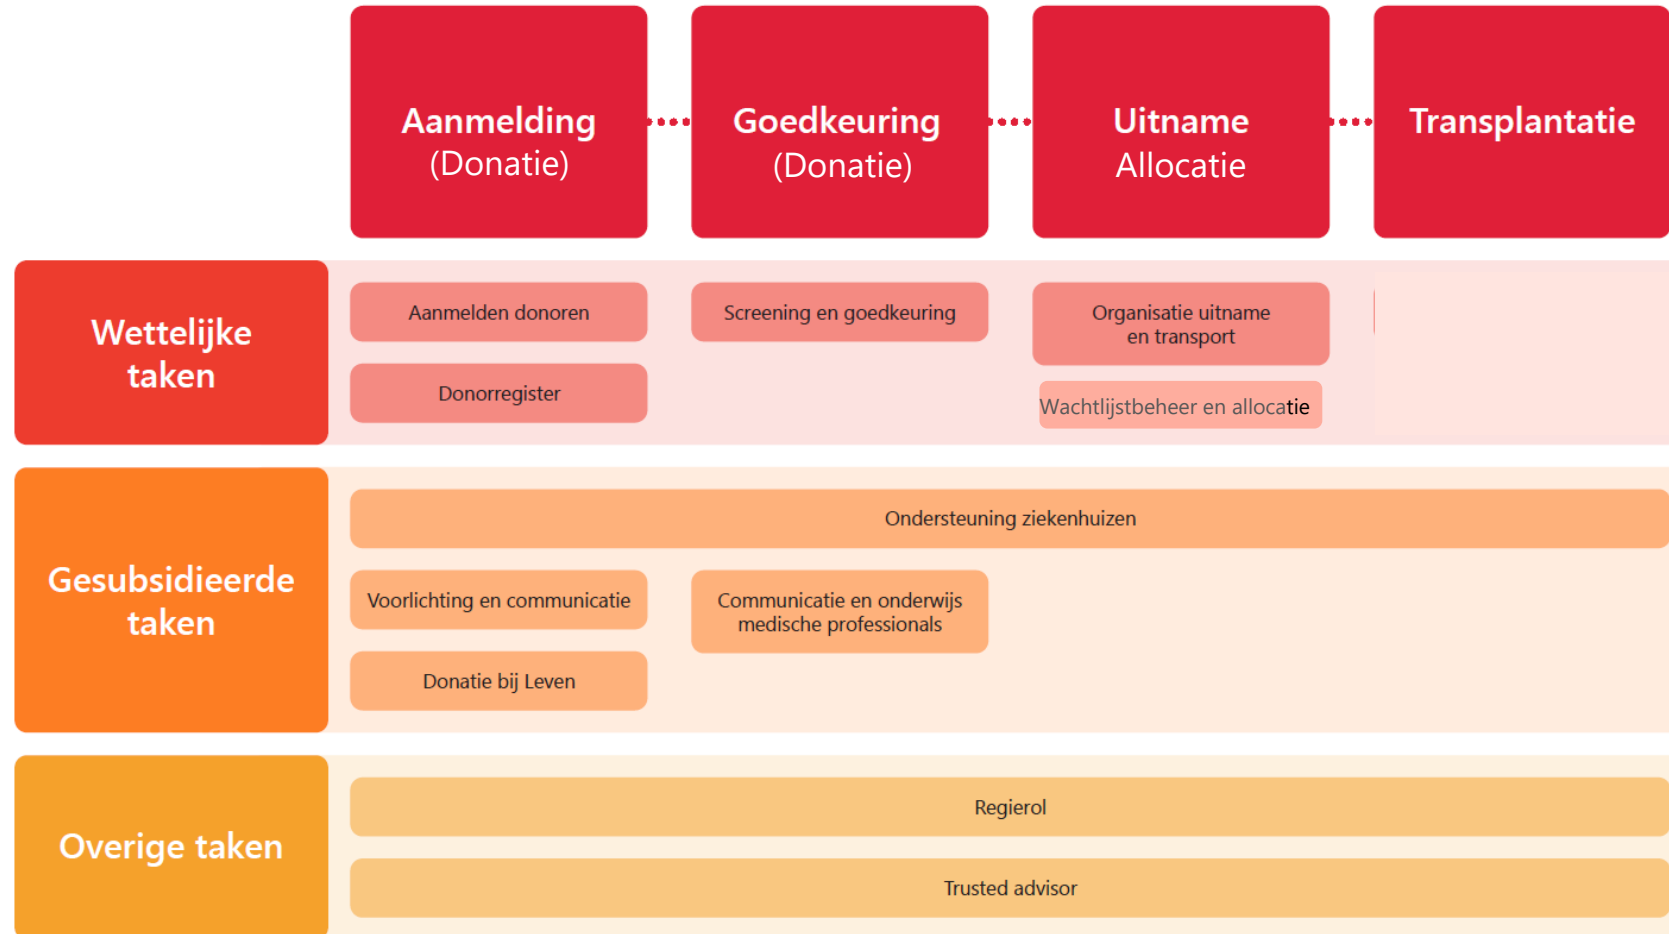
Aanmelding
(Donatie)

Goedkeuring
(Donatie)

Uitname
Allocatie

Transplantatie

Wettelijke taken

Aanmelden donoren

Screening en goedkeuring

Organisatie uitname en transport

Donorregister

Wachtlijstbeheer en allocatie

Gesubsidieerde taken

Ondersteuning ziekenhuizen

Voorlichting en communicatie

Communicatie en onderwijs medische professionals

Donatie bij Leven

Overige taken

Regierol

Trusted advisor